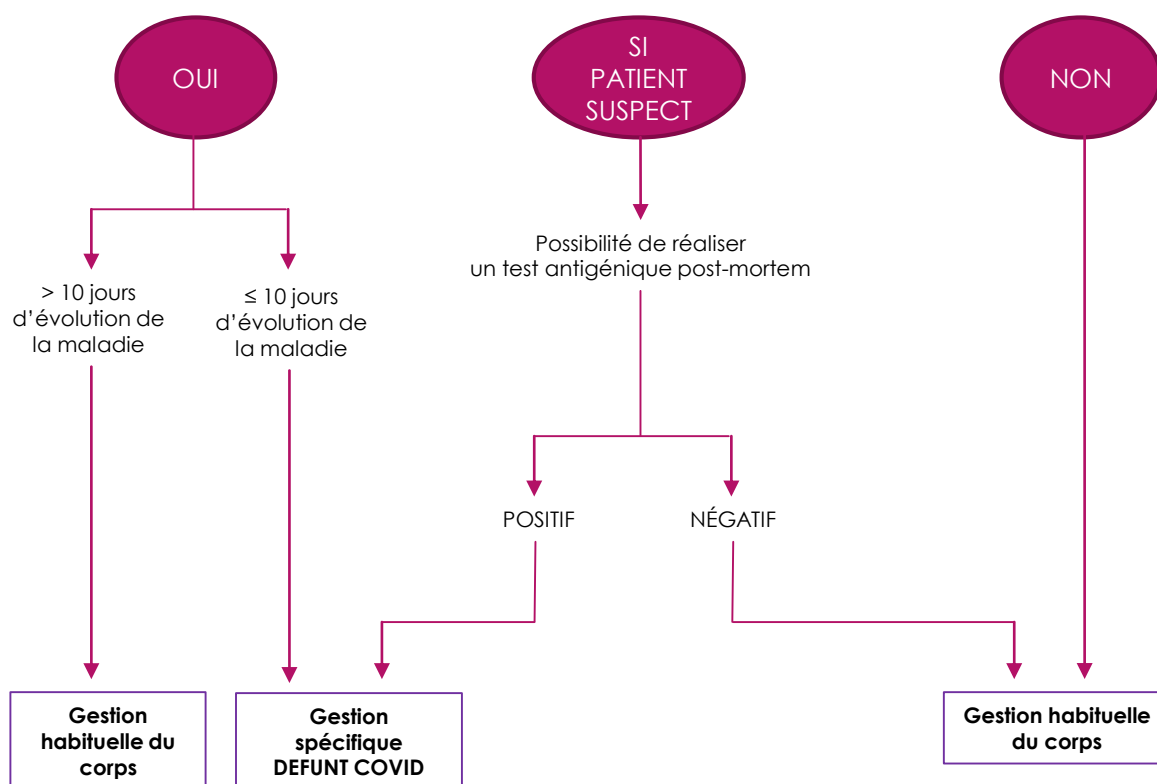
OUI

SI PATIENT SUSPECT

NON

> 10 jours d’évolution de la maladie

≤ 10 jours d’évolution de la maladie

Possibilité de réaliser un test antigénique post-mortem

POSITIF

NÉGATIF

**Gestion habituelle du corps**

**Gestion spécifique DEFUNT COVID**

**Gestion habituelle du corps**